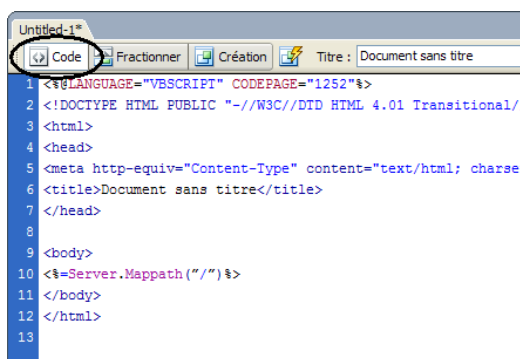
Untitled-1*

Code Fractionner Création Titre : Document sans titre

1 <%@LANGUAGE="VBSCRIPT" CODEPAGE="1252"%>
2 <!DOCTYPE HTML PUBLIC "-//W3C//DTD HTML 4.01 Transitional/
3 <html>
4 <head>
5 <meta http-equiv="Content-Type" content="text/html; charse
6 <title>Document sans titre</title>
7 </head>
8
9 <body>
10 <%=Server.Mappath("/")%>
11 </body>
12 </html>
13